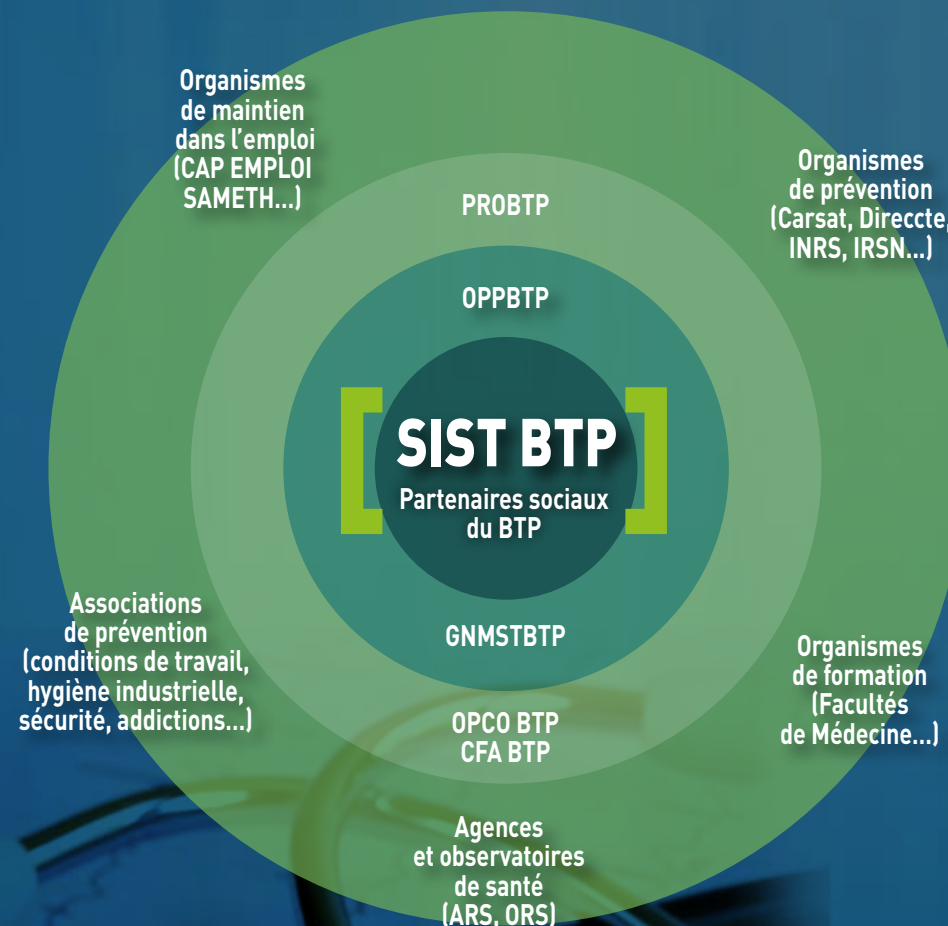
Organismes de maintien dans l'emploi (CAP EMPLOI SAMETH...)

Organismes de prévention (Carsat, Direccte, INRS, IRSN...)

PROBTP

OPPBTP

SIST BTP

Partenaires sociaux du BTP

GNMSTBTP

OPCO BTP
CFA BTP

Associations de prévention (conditions de travail, hygiène industrielle, sécurité, addictions...)

Organismes de formation (Facultés de Médecine...)

Agences et observatoires de santé (ARS, ORS)